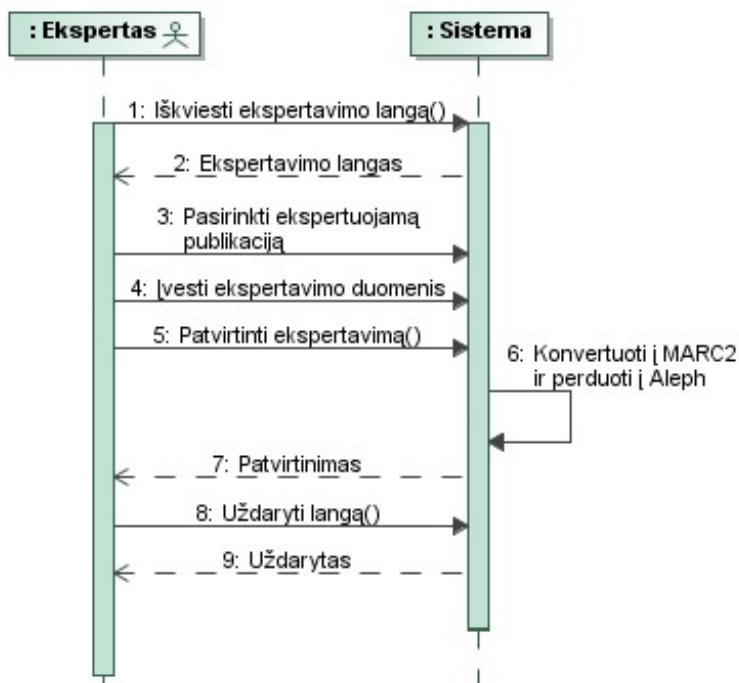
: Ekspertas

: Sistema

1: Iškviesti ekspertavimo langą()

2: Ekspertavimo langas

3: Pasirinkti ekspertuojamą publikaciją

4: Įvesti ekspertavimo duomenis

5: Patvirtinti ekspertavimą()

6: Konvertuoti į MARC2 ir perduoti į Aleph

7: Patvirtinimas

8: Uždaryti langą()

9: Uždarytas